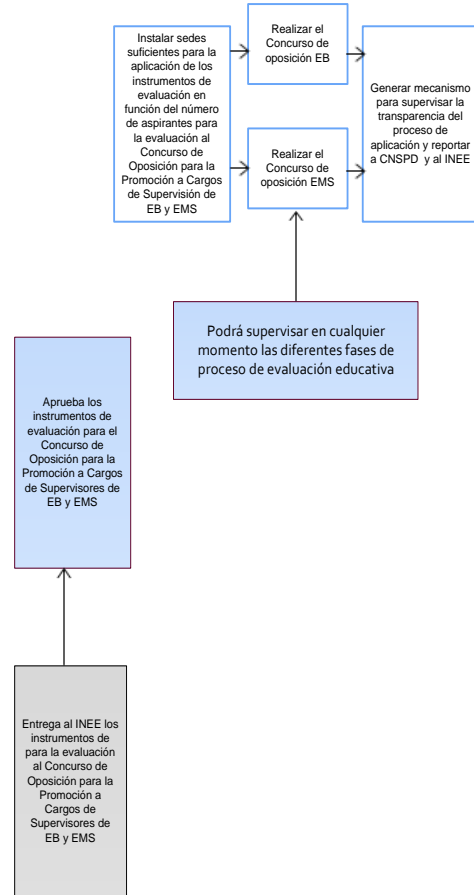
Instalar sedes suficientes para la aplicación de los instrumentos de evaluación en función del número de aspirantes para la evaluación al Concurso de Oposición para la Promoción a Cargos de Supervisión de EB y EMS

Realizar el Concurso de oposición EB

Realizar el Concurso de oposición EMS

Generar mecanismo para supervisar la transparencia del proceso de aplicación y reportar a CNSPD y al INEE

Podrá supervisar en cualquier momento las diferentes fases de proceso de evaluación educativa

Aprueba los instrumentos de evaluación para el Concurso de Oposición para la Promoción a Cargos de Supervisores de EB y EMS

Entrega al INEE los instrumentos de para la evaluación al Concurso de Oposición para la Promoción a Cargos de Supervisores de EB y EMS